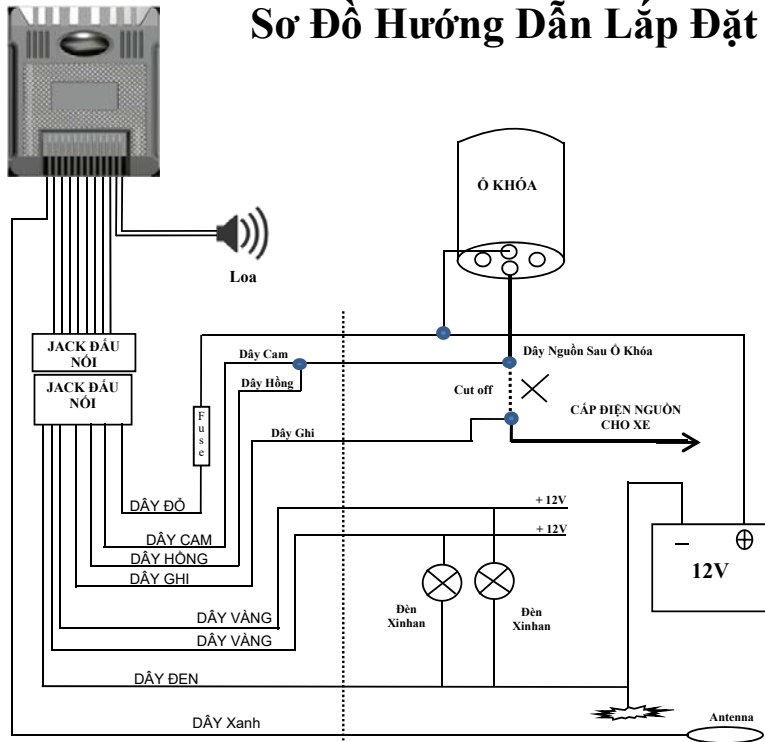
Sơ Đồ Hướng Dẫn Lắp Đặt

Ổ KHÓA

Loa

JACK ĐẦU NỐI

JACK ĐẦU NỐI

Dây Cam

Dây Hồng

Dây Nguồn Sau Ổ Khóa

Cut off

CÁP ĐIỆN NGUỒN CHO XE

F u s e

Dây Ghi

DÂY ĐỎ

DÂY CAM

DÂY HỒNG

DÂY GHI

+ 12V

+ 12V

–

⊕

12V

DÂY VÀNG

DÂY VÀNG

Đèn Xinhan

Đèn Xinhan

DÂY ĐEN

DÂY Xanh

Antenna